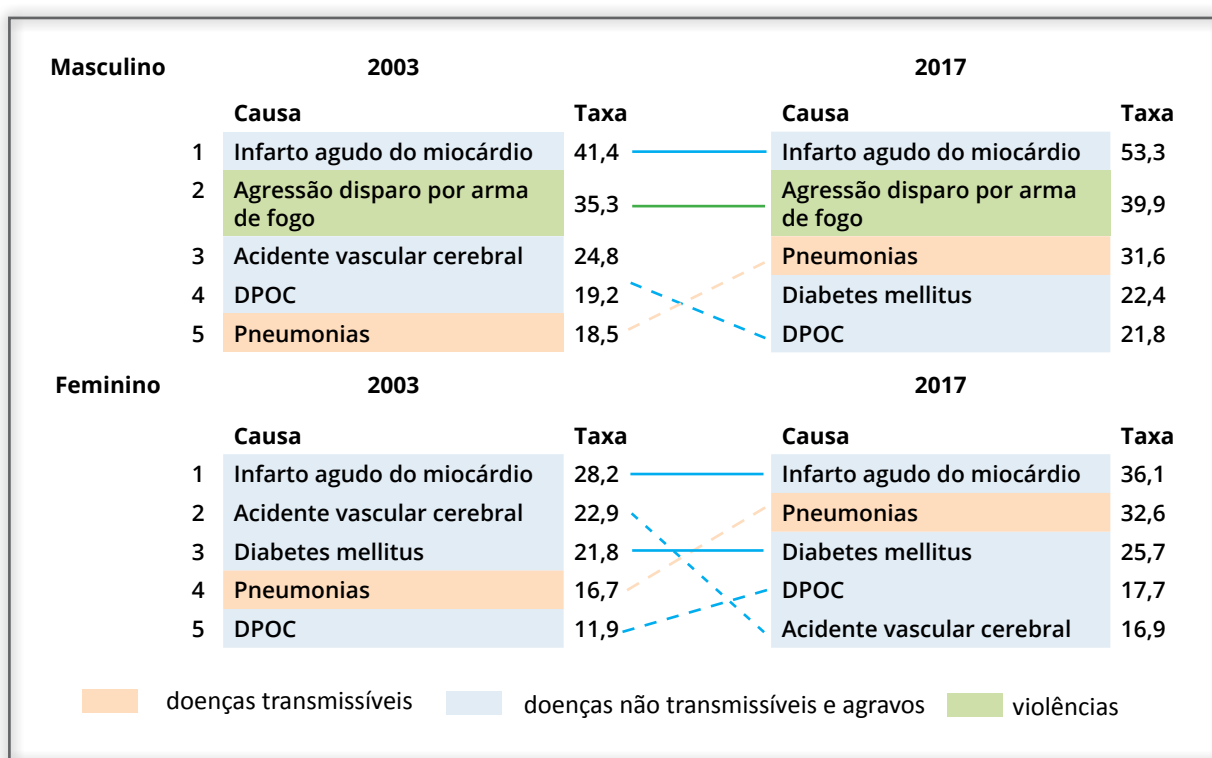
Masculino

2003

| | Causa | Taxa |
|---|---|---|
| 1 | Infarto agudo do miocárdio | 41,4 |
| 2 | Agressão disparo por arma de fogo | 35,3 |
| 3 | Acidente vascular cerebral | 24,8 |
| 4 | DPOC | 19,2 |
| 5 | Pneumonias | 18,5 |

2017

| Causa | Taxa |
|---|---|
| Infarto agudo do miocárdio | 53,3 |
| Agressão disparo por arma de fogo | 39,9 |
| Pneumonias | 31,6 |
| Diabetes mellitus | 22,4 |
| DPOC | 21,8 |

Feminino

2003

| | Causa | Taxa |
|---|---|---|
| 1 | Infarto agudo do miocárdio | 28,2 |
| 2 | Acidente vascular cerebral | 22,9 |
| 3 | Diabetes mellitus | 21,8 |
| 4 | Pneumonias | 16,7 |
| 5 | DPOC | 11,9 |

2017

| Causa | Taxa |
|---|---|
| Infarto agudo do miocárdio | 36,1 |
| Pneumonias | 32,6 |
| Diabetes mellitus | 25,7 |
| DPOC | 17,7 |
| Acidente vascular cerebral | 16,9 |

doenças transmissíveis
doenças não transmissíveis e agravos
violências